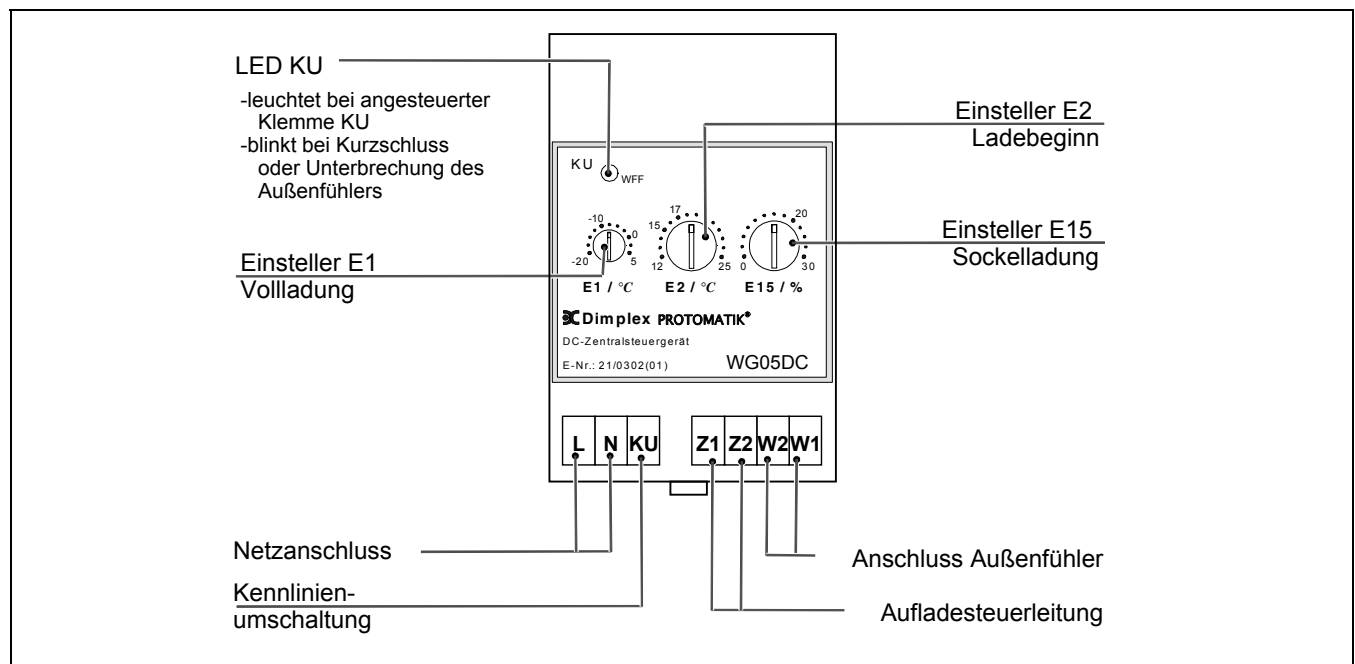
LED KU

-leuchtet bei angesteuerter Klemme KU
-blinkt bei Kurzschluss oder Unterbrechung des Außenfühlers

Einsteller E2
Ladebeginn

KU
WFF

-10
0
-20
5
17
15
12
25
20
0
30

Einsteller E15
Sockelladung

Einsteller E1
Vollladung

E1 / °C
E2 / °C
E15 / %

Dimplex PROTOMATIK®
DC-Zentralsteuergerät
E-Nr.: 21/0302(01)
WG05DC

L N KU
Z1 Z2 W2 W1

Netzanschluss

Anschluss Außenfühler

Kennlinienumschaltung

Aufladesteuerleitung